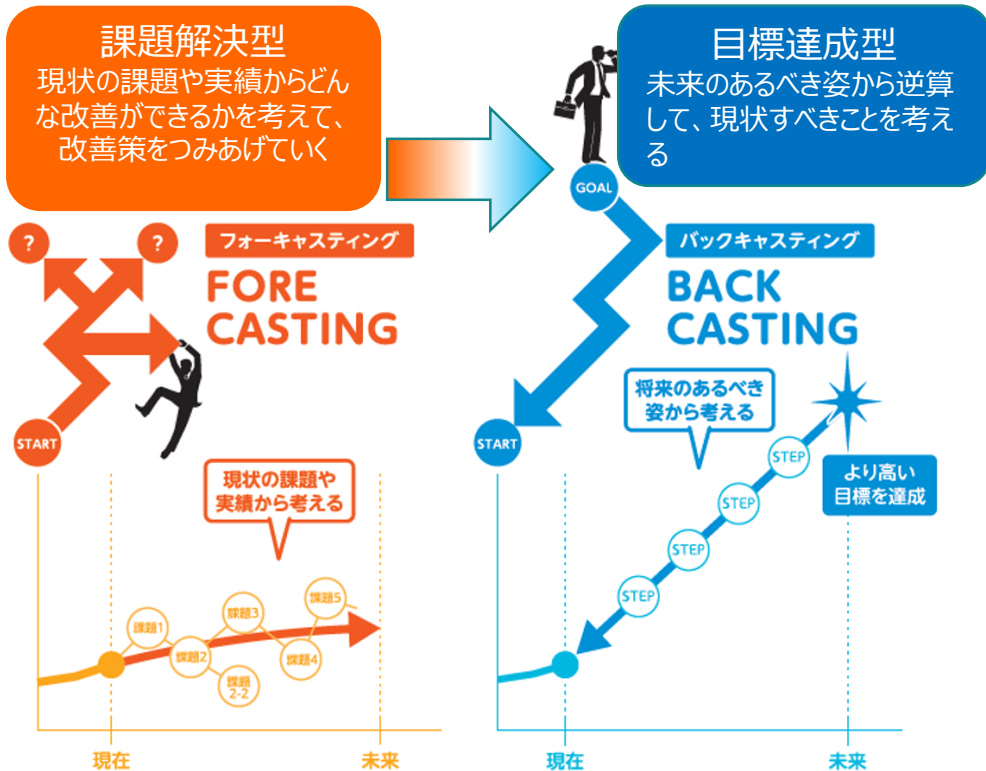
課題解決型
現状の課題や実績からどんな改善ができるかを考えて、改善策をつみあげていく

目標達成型
未来のあるべき姿から逆算して、現状すべきことを考える

?
?
フォーキャスティング
FORE CASTING
START

現状の課題や実績から考える

課題1
課題2
課題2-2
課題3
課題4
課題5

現在
未来

GOAL
バックキャスティング
BACK CASTING
START

将来のあるべき姿から考える

STEP
STEP
STEP
STEP

より高い目標を達成

現在
未来